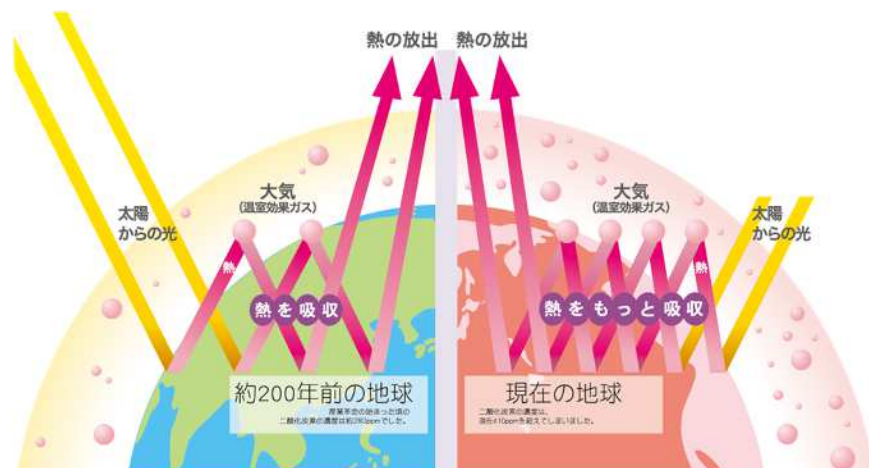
熱の放出 熱の放出

太陽からの光

大気
(温室効果ガス)

熱

熱を吸収

約200年前の地球
産業革命の始まった頃の二酸化炭素の濃度は約280ppmでした。

大気
(温室効果ガス)

太陽からの光

熱

熱をもっと吸収

現在の地球
二酸化炭素の濃度は、現在410ppmを超えてしまいました。